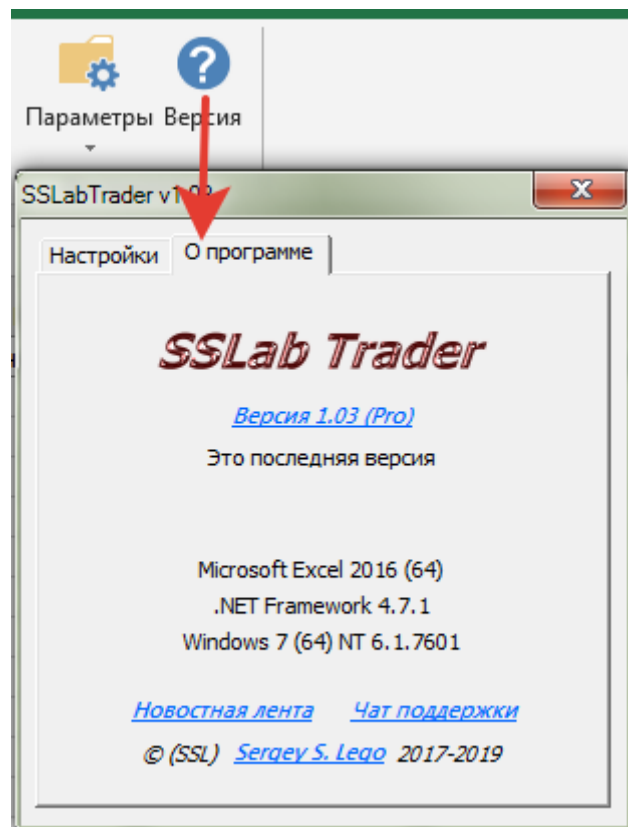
Параметры Версия

SSLabTrader v1.0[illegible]

Настройки О программе

SSLab Trader

Версия 1.03 (Pro)

Это последняя версия

Microsoft Excel 2016 (64)
.NET Framework 4.7.1
Windows 7 (64) NT 6.1.7601

Новостная лента Чат поддержки

© (SSL) Sergey S. Lego 2017-2019